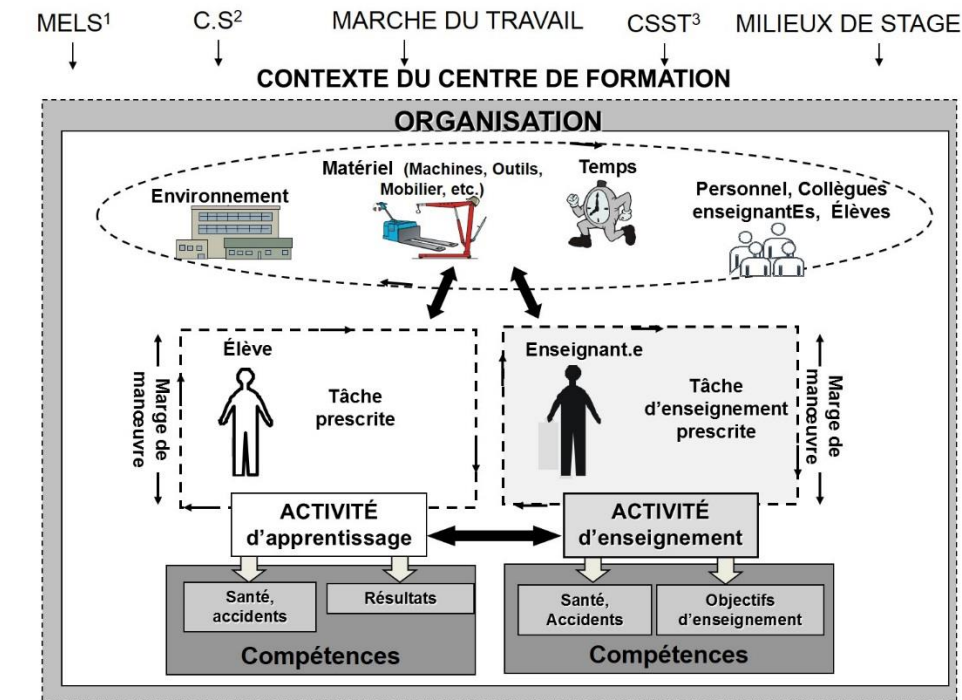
MELS$^1$ C.S$^2$ MARCHE DU TRAVAIL CSST$^3$ MILIEUX DE STAGE

CONTEXTE DU CENTRE DE FORMATION

ORGANISATION

Environnement

Matériel (Machines, Outils, Mobilier, etc.)

Temps

Personnel, Collègues enseignantEs, Élèves

Marge de manœuvre

Élève

Tâche prescrite

Enseignant.e

Tâche d'enseignement prescrite

Marge de manœuvre

ACTIVITÉ d'apprentissage

ACTIVITÉ d'enseignement

Santé, accidents

Résultats

Compétences

Santé, Accidents

Objectifs d'enseignement

Compétences